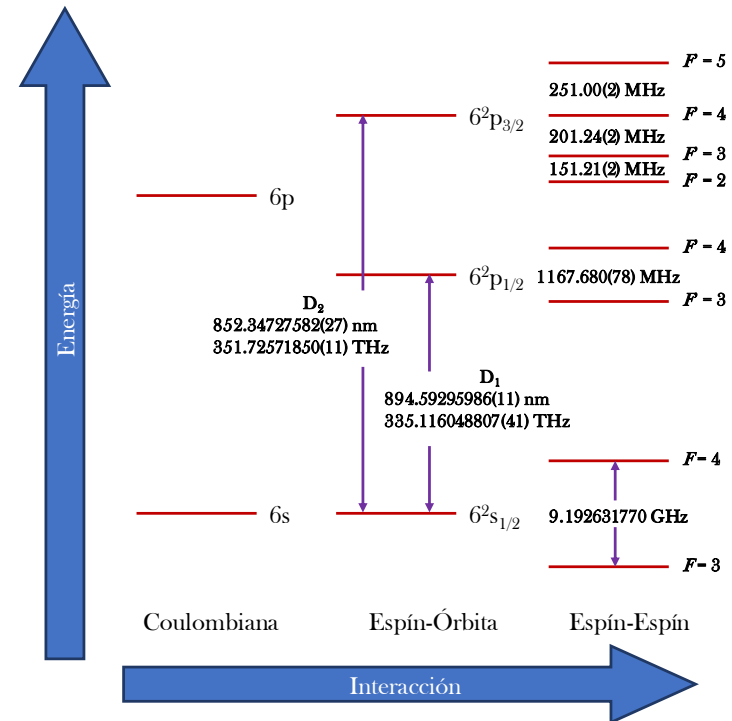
Energía

$F = 5$
251.00(2) MHz
$6^2p_{3/2}$
$F = 4$
201.24(2) MHz
$F = 3$
151.21(2) MHz
$F = 2$

6p

$F = 4$
$6^2p_{1/2}$
1167.680(78) MHz
$F = 3$

$D_2$
852.34727582(27) nm
351.72571850(11) THz

$D_1$
894.59295986(11) nm
335.116048807(41) THz

$F = 4$
6s
$6^2s_{1/2}$
9.192631770 GHz
$F = 3$

Coulombiana
Espín-Órbita
Espín-Espín

Interacción